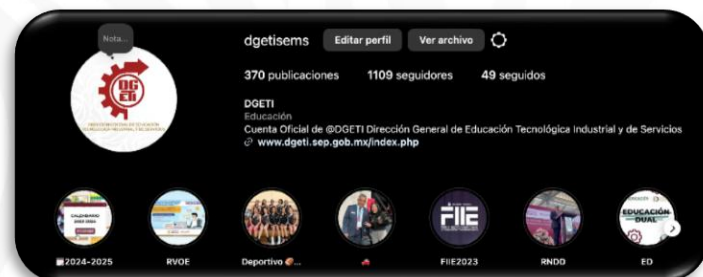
Nota...

dgetisems Editar perfil Ver archivo

370 publicaciones 1109 seguidores 49 seguidos

DGETI
Educación
Cuenta Oficial de @DGETI Dirección General de Educación Tecnológica Industrial y de Servicios
www.dgeti.sep.gob.mx/index.php

DGETI

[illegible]

CALENDARIO 2024-2025

FIIE

EDUCACIÓN DUAL

2024-2025 RVOE Deportivo ... FIIE2023 RNDD ED